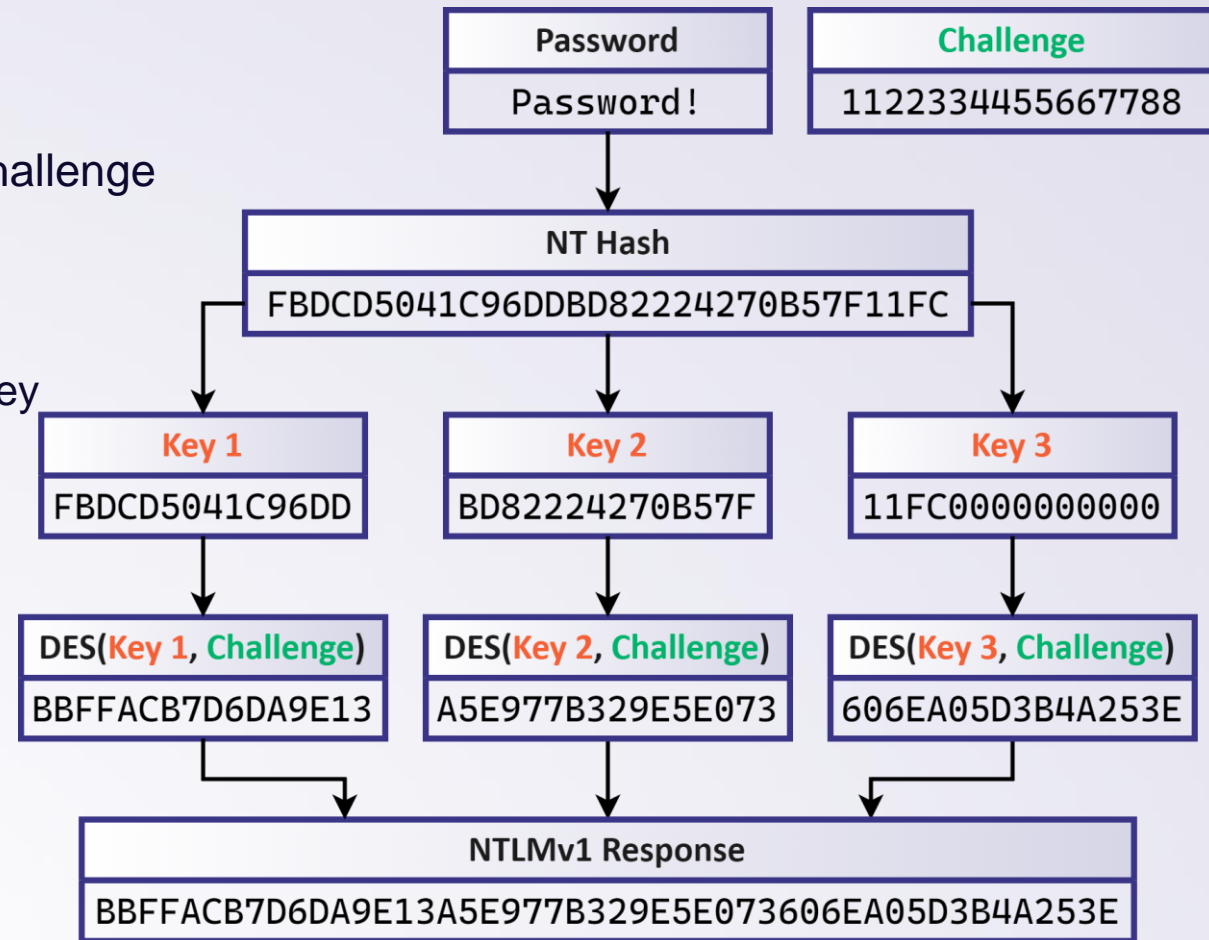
hallenge

ey

Password
Password!

Challenge
1122334455667788

NT Hash
FBDCD5041C96DDBD82224270B57F11FC

Key 1
FBDCD5041C96DD

Key 2
BD82224270B57F

Key 3
11FC0000000000

DES(Key 1, Challenge)
BBFFACB7D6DA9E13

DES(Key 2, Challenge)
A5E977B329E5E073

DES(Key 3, Challenge)
606EA05D3B4A253E

NTLMv1 Response
BBFFACB7D6DA9E13A5E977B329E5E073606EA05D3B4A253E